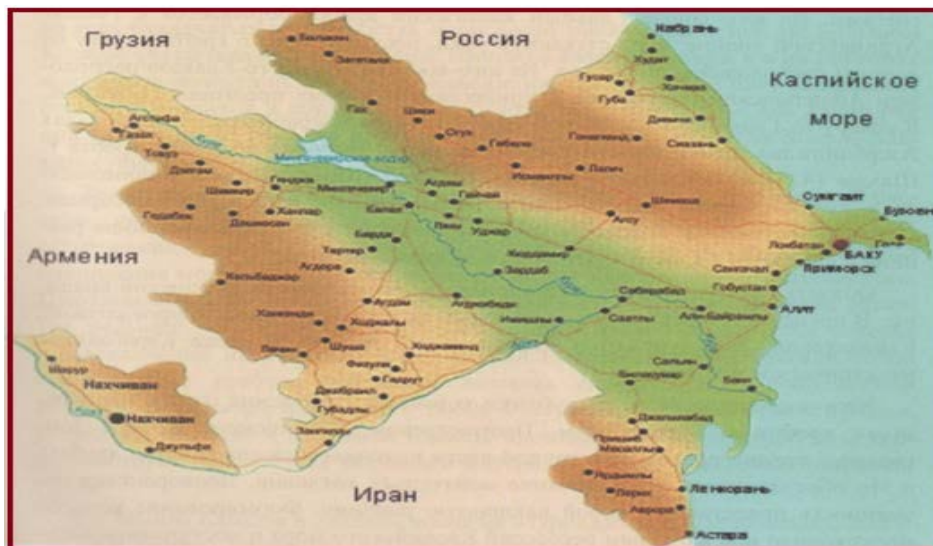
Грузия
Россия
Каспийское море
Армения
Иран
Нахчиван
Нахчиван
Джульфа
Садарак
Кабрань
Худат
Гусар
Губа
Хачмаз
Дивичи
Сиазань
Белокан
Закатала
Гах
Шеки
Огуз
Габала
Исмаиллы
Лагич
Шемаха
Сумгаит
Бузовна
БАКУ
Лёкбатан
Приморск
Агстафа
Газах
Товуз
Шамкир
Гянджа
Ханлар
Дашкесан
Гёдабек
Мингечевир
Мингечаурское водохранилище
Агдаш
Гёйчай
Евлах
Барда
Тертер
Агдере
Кельбаджар
Уджар
Кюрдамир
Зардаб
Агсу
Агджабеди
Имишлы
Саатлы
Сабирабад
Али-Байрамлы
Алят
Гобустан
Сангачал
Агдам
Ходжалы
Ханкенди
Шуша
Лачин
Физули
Ходжавенд
Джабраил
Губадлы
Зангелан
Гадрут
Сальян
Билясувар
Нефтечала
Джалилабад
Масаллы
Ярдымлы
Лерик
Ленкорань
Астара
Кура
Аракс